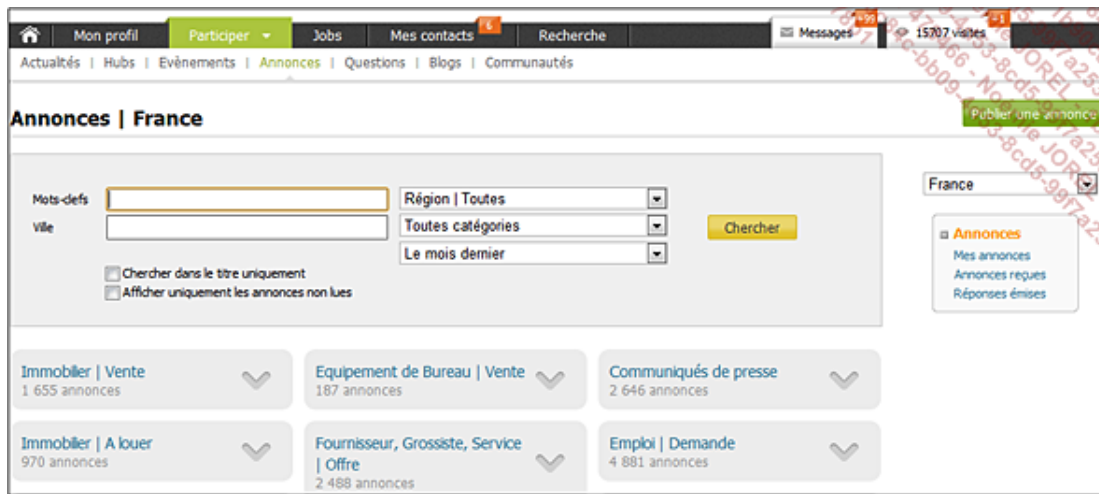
Mon profil | Participer | Jobs | Mes contacts 6 | Recherche | Messages +99 | 15707 visites +1

Actualités | Hubs | Evènements | Annonces | Questions | Blogs | Communautés

Annonces | France

Publier une annonce

Mots-clefs
Ville
Région | Toutes
Toutes catégories
Le mois dernier
Chercher
Chercher dans le titre uniquement
Afficher uniquement les annonces non lues

France

Annonces
Mes annonces
Annonces reçues
Réponses émises

Immobilier | Vente
1 655 annonces

Equipement de Bureau | Vente
187 annonces

Communiqués de presse
2 646 annonces

Immobilier | A louer
970 annonces

Fournisseur, Grossiste, Service | Offre
2 488 annonces

Emploi | Demande
4 881 annonces